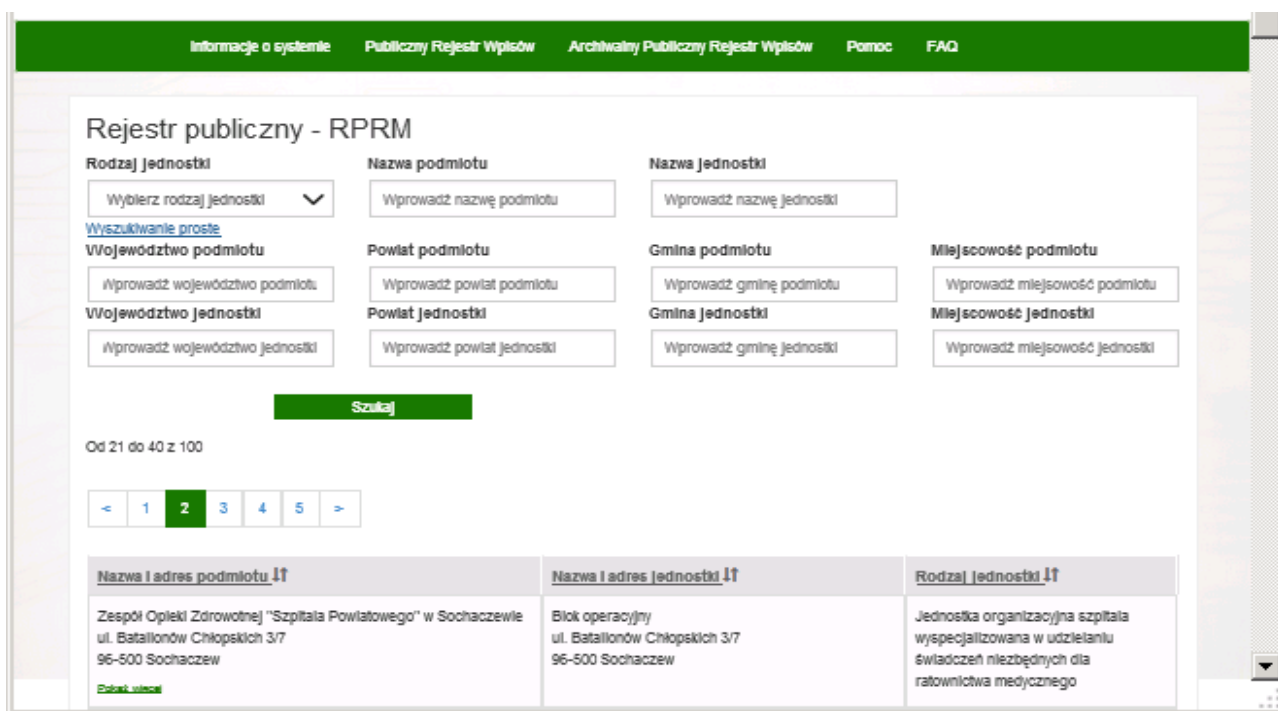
Informacje o systemie Publiczny Rejestr Wpisów Archiwalny Publiczny Rejestr Wpisów Pomoc FAQ

Rejestr publiczny - RPRM

Rodzaj jednostki
Wybierz rodzaj jednostki

Nazwa podmiotu
Wprowadź nazwę podmiotu

Nazwa jednostki
Wprowadź nazwę jednostki

Wyszukiwanie proste

Województwo podmiotu
Wprowadź województwo podmiotu

Powiat podmiotu
Wprowadź powiat podmiotu

Gmina podmiotu
Wprowadź gminę podmiotu

Miejscowość podmiotu
Wprowadź miejscowość podmiotu

Województwo jednostki
Wprowadź województwo jednostki

Powiat jednostki
Wprowadź powiat jednostki

Gmina jednostki
Wprowadź gminę jednostki

Miejscowość jednostki
Wprowadź miejscowość jednostki

Szukaj

Od 21 do 40 z 100

< 1 2 3 4 5 >

| Nazwa i adres podmiotu | Nazwa i adres jednostki | Rodzaj jednostki |
|---|---|---|
| Zespół Opieki Zdrowotnej "Szpitala Powiatowego" w Sochaczewie ul. Batalionów Chłopskich 3/7 96-500 Sochaczew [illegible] | Blok operacyjny ul. Batalionów Chłopskich 3/7 96-500 Sochaczew | Jednostka organizacyjna szpitala wyspecjalizowana w udzielaniu świadczeń niezbędnych dla ratownictwa medycznego |